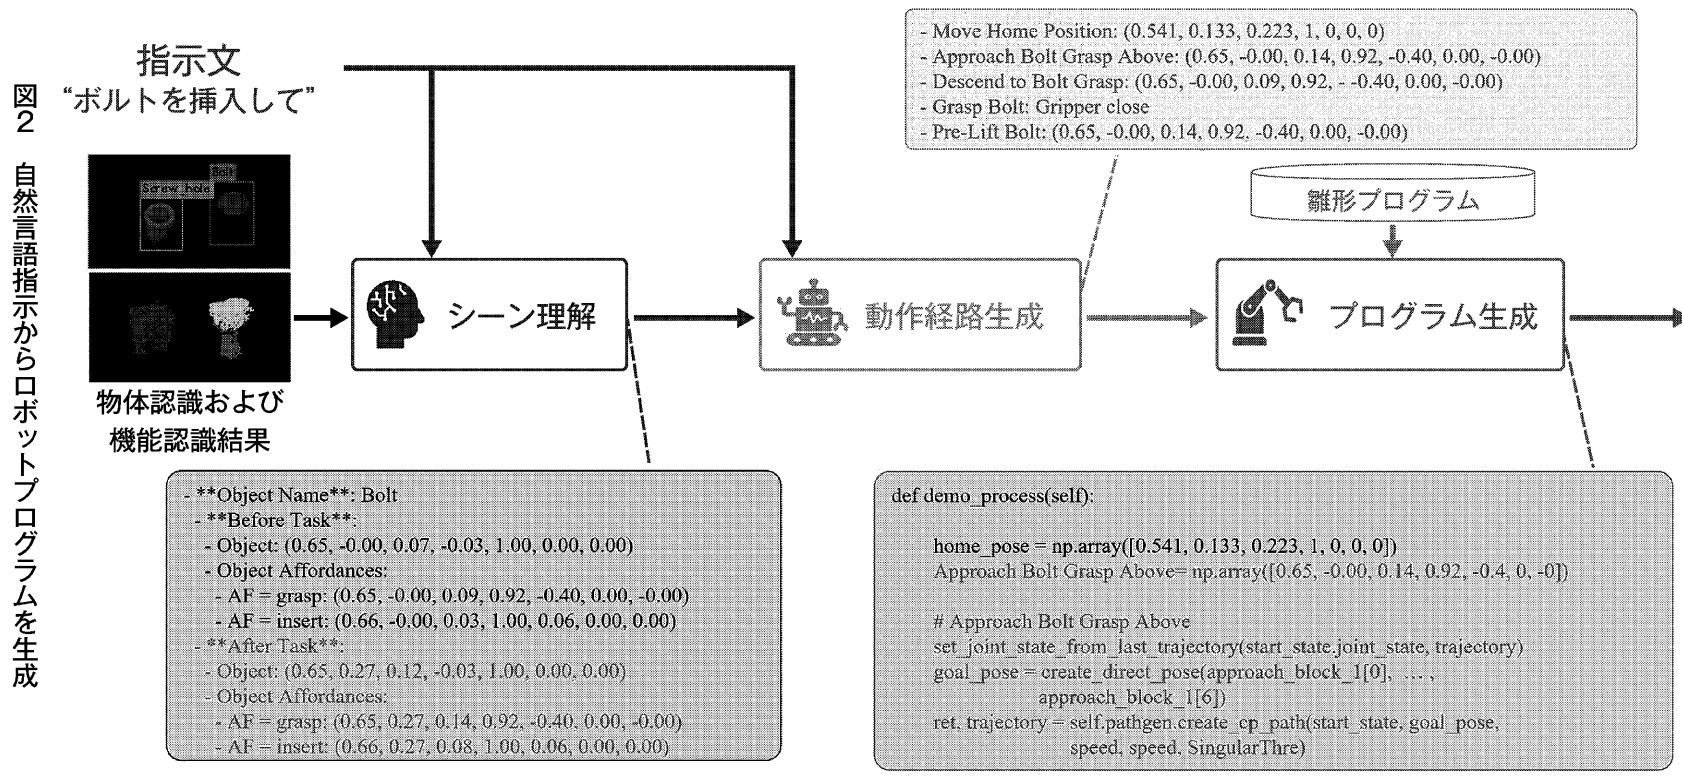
図2　自然言語指示からロボットプログラムを生成

指示文
“ボルトを挿入して”

Bolt
Screw_hole

物体認識および機能認識結果

シーン理解

動作経路生成

雛形プログラム

プログラム生成

- Move Home Position: (0.541, 0.133, 0.223, 1, 0, 0, 0)
- Approach Bolt Grasp Above: (0.65, -0.00, 0.14, 0.92, -0.40, 0.00, -0.00)
- Descend to Bolt Grasp: (0.65, -0.00, 0.09, 0.92, - -0.40, 0.00, -0.00)
- Grasp Bolt: Gripper close
- Pre-Lift Bolt: (0.65, -0.00, 0.14, 0.92. -0.40, 0.00, -0.00)

- **Object Name**: Bolt
- **Before Task**:
- Object: (0.65, -0.00, 0.07, -0.03, 1.00, 0.00, 0.00)
- Object Affordances:
- AF = grasp: (0.65, -0.00, 0.09, 0.92, -0.40, 0.00, -0.00)
- AF = insert: (0.66, -0.00, 0.03, 1.00, 0.06, 0.00, 0.00)
- **After Task**:
- Object: (0.65, 0.27, 0.12, -0.03, 1.00, 0.00, 0.00)
- Object Affordances:
- AF = grasp: (0.65, 0.27, 0.14, 0.92, -0.40, 0.00, -0.00)
- AF = insert: (0.66, 0.27, 0.08, 1.00, 0.06, 0.00, 0.00)

def demo_process(self):

home_pose = np.array([0.541, 0.133, 0.223, 1, 0, 0, 0])
Approach Bolt Grasp Above= np.array([0.65, -0.00, 0.14, 0.92, -0.4, 0, -0])

# Approach Bolt Grasp Above
set_joint_state_from_last_trajectory(start_state.joint_state, trajectory)
goal_pose = create_direct_pose(approach_block_1[0], ... ,
approach_block_1[6])
ret, trajectory = self.pathgen.create_cp_path(start_state, goal_pose,
speed, speed, SingularThre)